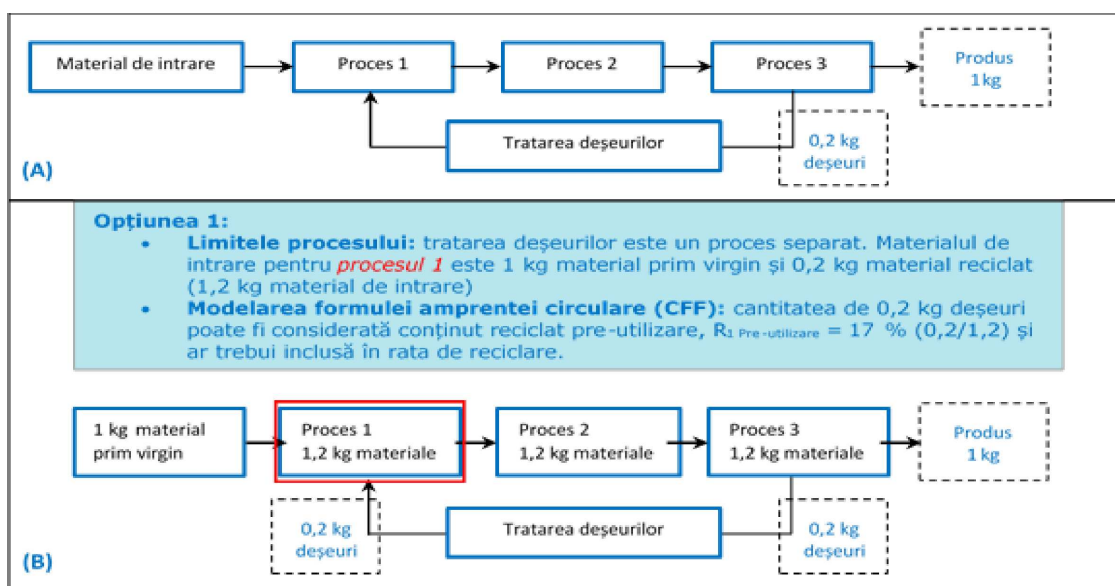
Material de intrare

Proces 1

Proces 2

Proces 3

Produs 1kg

Tratarea deşeurilor

0,2 kg deşeuri

(A)

**Opţiunea 1:**

- **Limitele procesului:** tratarea deşeurilor este un proces separat. Materialul de intrare pentru *procesul 1* este 1 kg material prim virgin şi 0,2 kg material reciclat (1,2 kg material de intrare)
- **Modelarea formulei amprentei circulare (CFF):** cantitatea de 0,2 kg deşeuri poate fi considerată conţinut reciclat pre-utilizare, $R_{1\ Pre\text{-}utilizare}$ = 17 % (0,2/1,2) şi ar trebui inclusă în rata de reciclare.

1 kg material prim virgin

Proces 1
1,2 kg materiale

Proces 2
1,2 kg materiale

Proces 3
1,2 kg materiale

Produs 1 kg

0,2 kg deşeuri

Tratarea deşeurilor

0,2 kg deşeuri

(B)